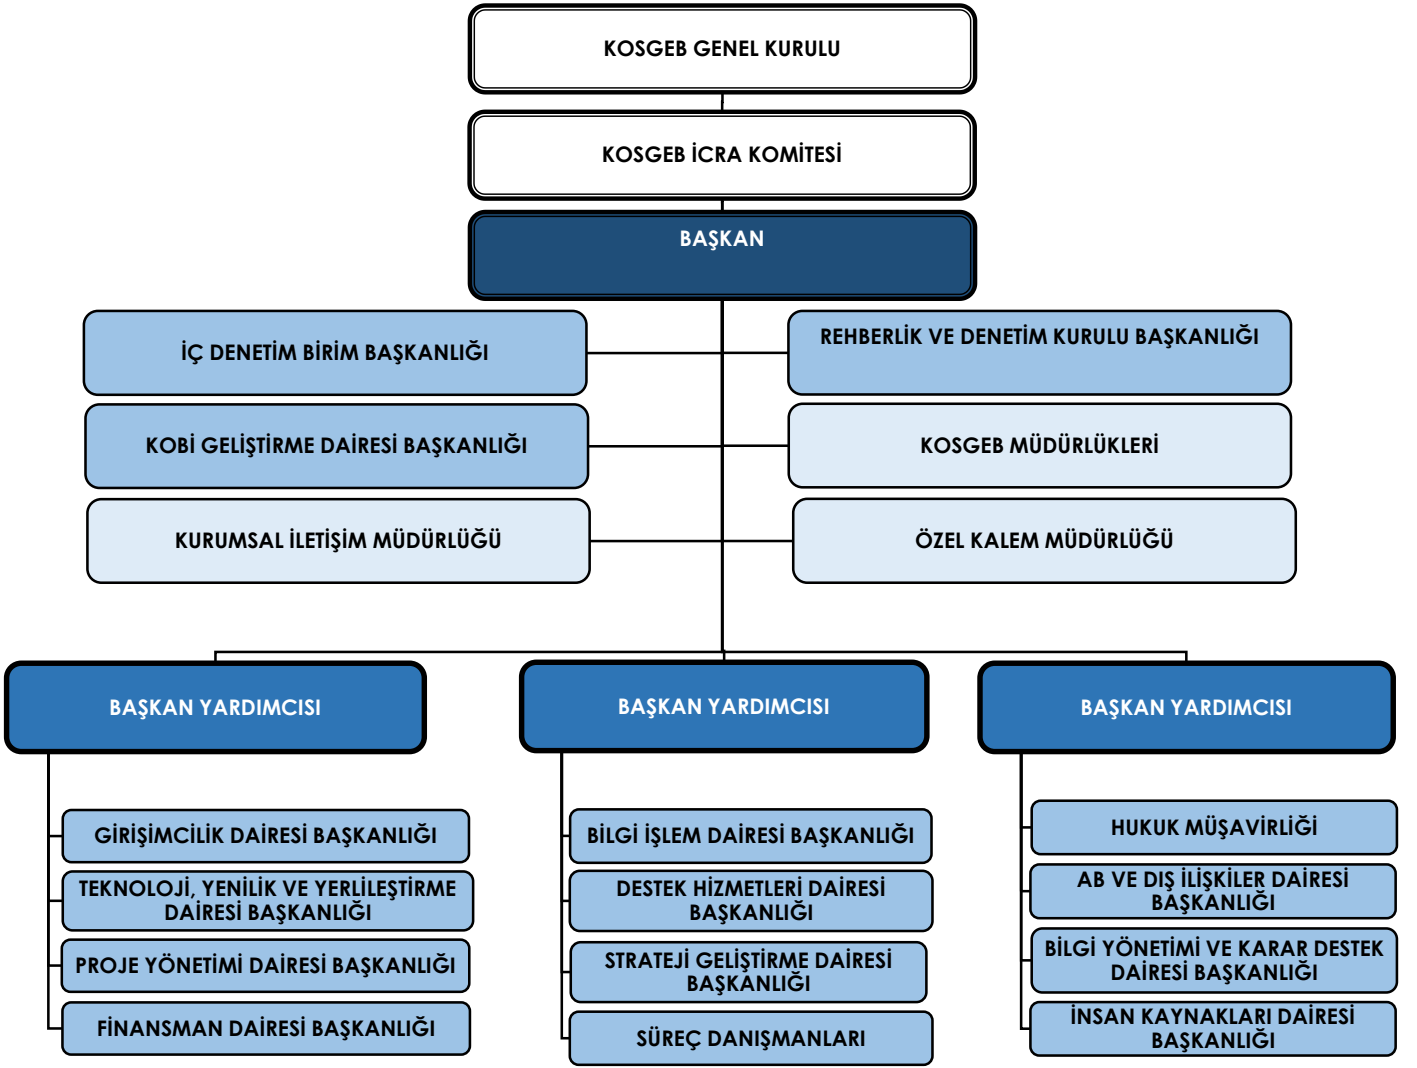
KOSGEB GENEL KURULU

KOSGEB İCRA KOMİTESİ

BAŞKAN

İÇ DENETİM BİRİM BAŞKANLIĞI

REHBERLİK VE DENETİM KURULU BAŞKANLIĞI

KOBİ GELİŞTİRME DAİRESİ BAŞKANLIĞI

KOSGEB MÜDÜRLÜKLERİ

KURUMSAL İLETİŞİM MÜDÜRLÜĞÜ

ÖZEL KALEM MÜDÜRLÜĞÜ

BAŞKAN YARDIMCISI

GİRİŞİMCİLİK DAİRESİ BAŞKANLIĞI

TEKNOLOJİ, YENİLİK VE YERLİLEŞTİRME DAİRESİ BAŞKANLIĞI

PROJE YÖNETİMİ DAİRESİ BAŞKANLIĞI

FİNANSMAN DAİRESİ BAŞKANLIĞI

BAŞKAN YARDIMCISI

BİLGİ İŞLEM DAİRESİ BAŞKANLIĞI

DESTEK HİZMETLERİ DAİRESİ BAŞKANLIĞI

STRATEJİ GELİŞTİRME DAİRESİ BAŞKANLIĞI

SÜREÇ DANIŞMANLARI

BAŞKAN YARDIMCISI

HUKUK MÜŞAVİRLİĞİ

AB VE DIŞ İLİŞKİLER DAİRESİ BAŞKANLIĞI

BİLGİ YÖNETİMİ VE KARAR DESTEK DAİRESİ BAŞKANLIĞI

İNSAN KAYNAKLARI DAİRESİ BAŞKANLIĞI